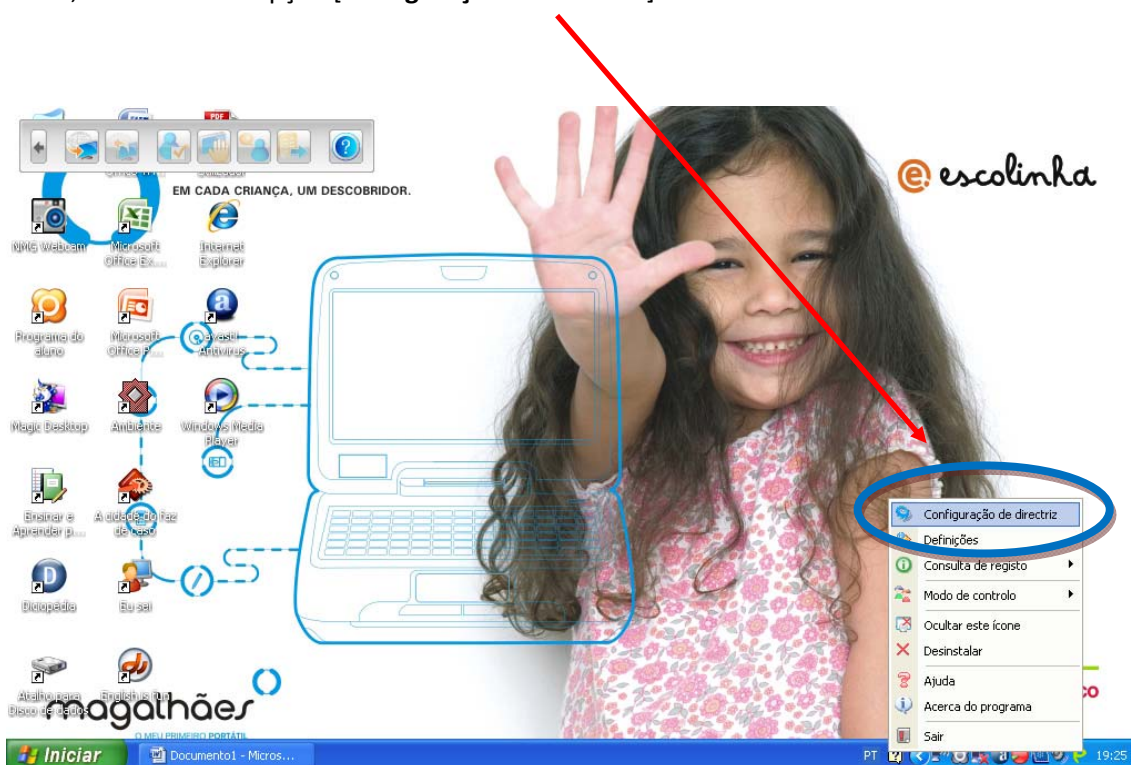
EM CADA CRIANÇA, UM DESCOBRIDOR.

escolinha

NMG Webcam
Microsoft Office Ex...
Internet Explorer

Programa do aluno
Microsoft Office P...
avast! Antivirus

Magic Desktop
Ambiente
Windows Media Player

Ensinar e Aprender p...
A cidade do faz de conta

Dicopédia
Eu sei

Atalho para Disco de dados
English is Fun

magalhães
O MEU PRIMEIRO PORTÁTIL

Configuração de directriz
Definições
Consulta de registo
Modo de controlo
Ocultar este ícone
Desinstalar
Ajuda
Acerca do programa
Sair

Iniciar
Documento1 - Micros...
PT
19:25